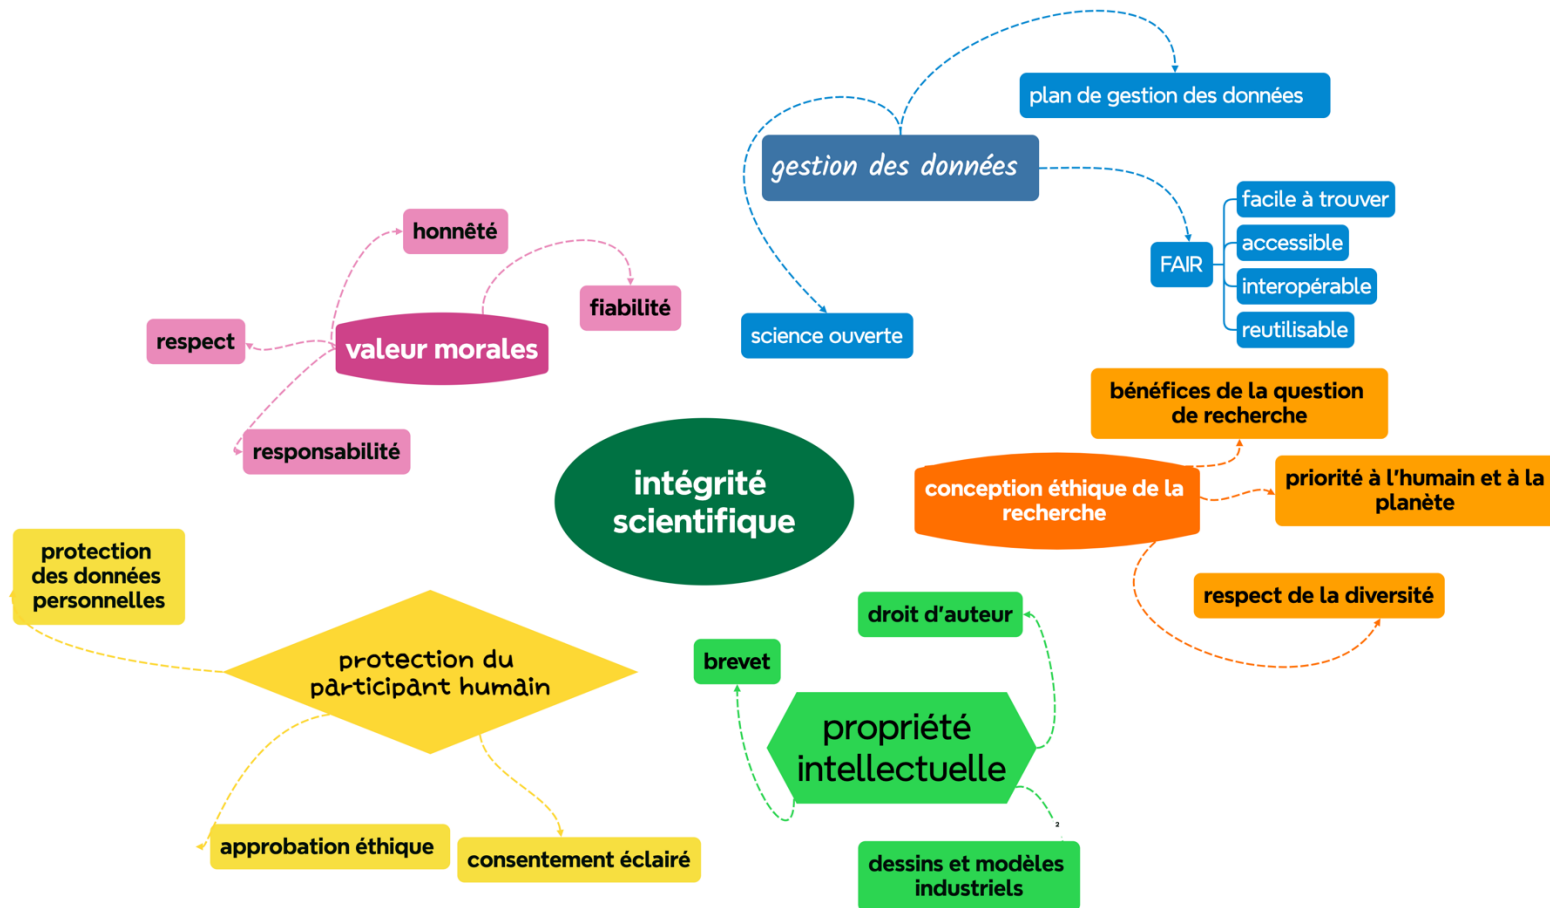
plan de gestion des données

gestion des données

facile à trouver

accessible

FAIR

interopérable

reutilisable

science ouverte

honnêté

fiabilité

respect

valeur morales

responsabilité

bénéfices de la question de recherche

intégrité scientifique

conception éthique de la recherche

priorité à l'humain et à la planète

protection des données personnelles

respect de la diversité

droit d'auteur

brevet

protection du participant humain

propriété intellectuelle

approbation éthique

consentement éclairé

dessins et modèles industriels